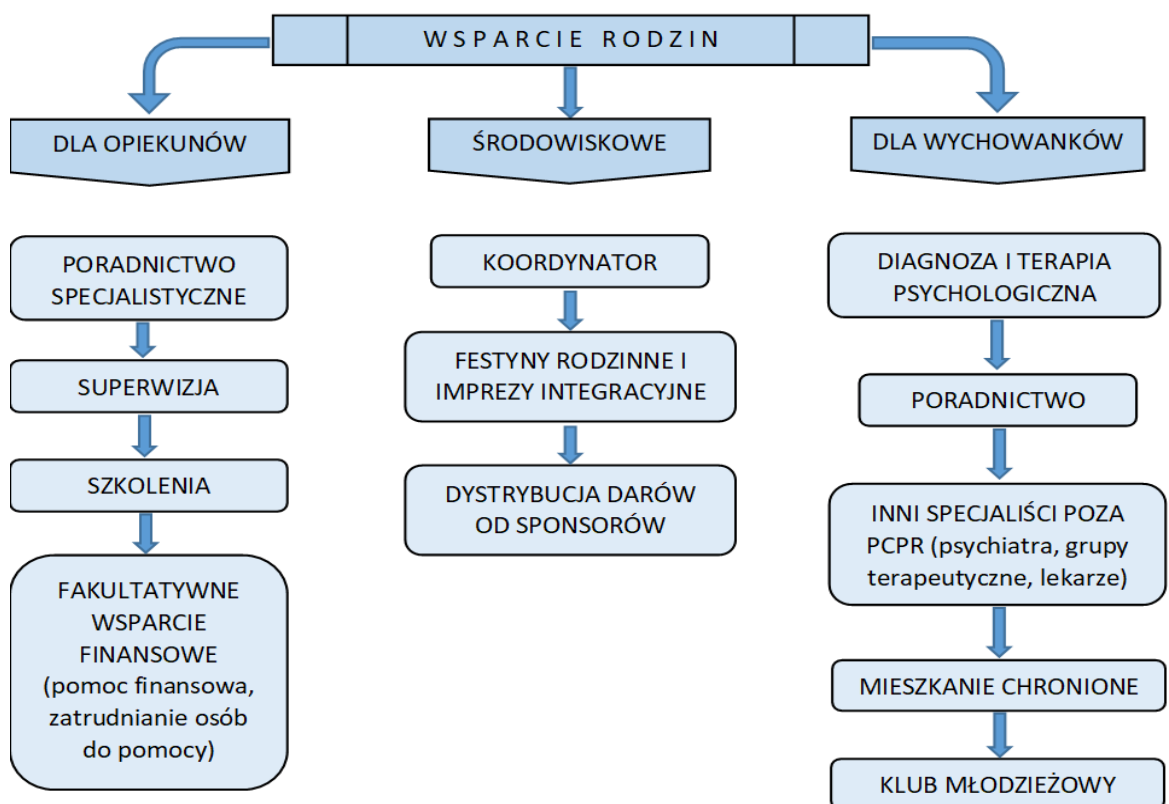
WSPARCIE RODZIN

DLA OPIEKUNÓW

ŚRODOWISKOWE

DLA WYCHOWANKÓW

PORADNICTWO SPECJALISTYCZNE

SUPERWIZJA

SZKOLENIA

FAKULTATYWNE WSPARCIE FINANSOWE (pomoc finansowa, zatrudnianie osób do pomocy)

KOORDYNATOR

FESTYNY RODZINNE I IMPREZY INTEGRACYJNE

DYSTRYBUCJA DARÓW OD SPONSORÓW

DIAGNOZA I TERAPIA PSYCHOLOGICZNA

PORADNICTWO

INNI SPECJALIŚCI POZA PCPR (psychiatra, grupy terapeutyczne, lekarze)

MIESZKANIE CHRONIONE

KLUB MŁODZIEŻOWY